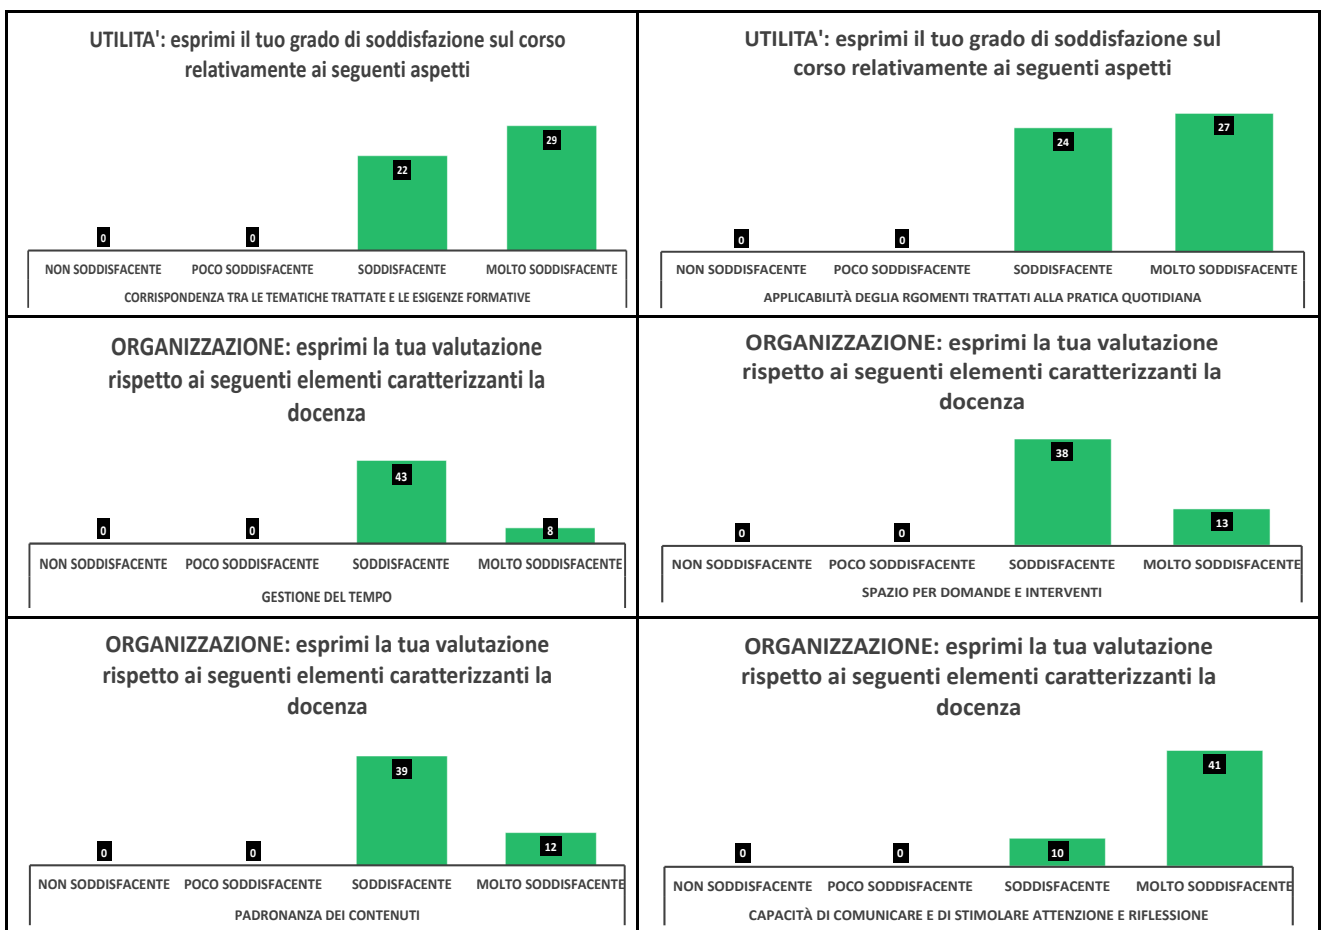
UTILITA': esprimi il tuo grado di soddisfazione sul corso relativamente ai seguenti aspetti

0 0 22 29

NON SODDISFACENTE POCO SODDISFACENTE SODDISFACENTE MOLTO SODDISFACENTE

CORRISPONDENZA TRA LE TEMATICHE TRATTATE E LE ESIGENZE FORMATIVE

UTILITA': esprimi il tuo grado di soddisfazione sul corso relativamente ai seguenti aspetti

0 0 24 27

NON SODDISFACENTE POCO SODDISFACENTE SODDISFACENTE MOLTO SODDISFACENTE

APPLICABILITÀ DEGLIA RGOMENTI TRATTATI ALLA PRATICA QUOTIDIANA

ORGANIZZAZIONE: esprimi la tua valutazione rispetto ai seguenti elementi caratterizzanti la docenza

0 0 43 8

NON SODDISFACENTE POCO SODDISFACENTE SODDISFACENTE MOLTO SODDISFACENTE

GESTIONE DEL TEMPO

ORGANIZZAZIONE: esprimi la tua valutazione rispetto ai seguenti elementi caratterizzanti la docenza

0 0 38 13

NON SODDISFACENTE POCO SODDISFACENTE SODDISFACENTE MOLTO SODDISFACENTE

SPAZIO PER DOMANDE E INTERVENTI

ORGANIZZAZIONE: esprimi la tua valutazione rispetto ai seguenti elementi caratterizzanti la docenza

0 0 39 12

NON SODDISFACENTE POCO SODDISFACENTE SODDISFACENTE MOLTO SODDISFACENTE

PADRONANZA DEI CONTENUTI

ORGANIZZAZIONE: esprimi la tua valutazione rispetto ai seguenti elementi caratterizzanti la docenza

0 0 10 41

NON SODDISFACENTE POCO SODDISFACENTE SODDISFACENTE MOLTO SODDISFACENTE

CAPACITÀ DI COMUNICARE E DI STIMOLARE ATTENZIONE E RIFLESSIONE